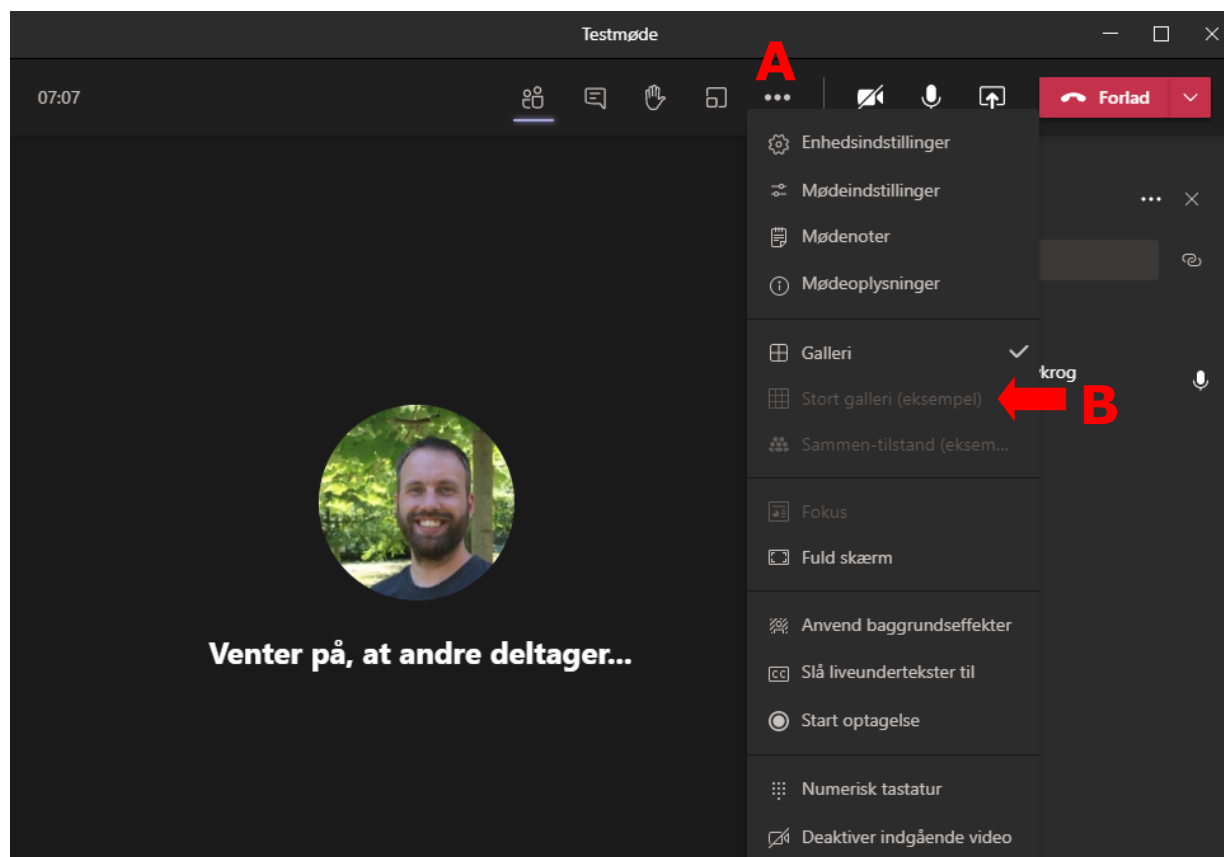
Testmøde

07:07

A

Forlad

Enhedsindstillinger

Mødeindstillinger

Mødenoter

Mødeoplysninger

Galleri

Stort galleri (eksempel)

Sammen-tilstand (eksem...

Fokus

Fuld skærm

Anvend baggrundseffekter

Slå liveundertekster til

Start optagelse

Numerisk tastatur

Deaktiver indgående video

B

krog

Venter på, at andre deltager...